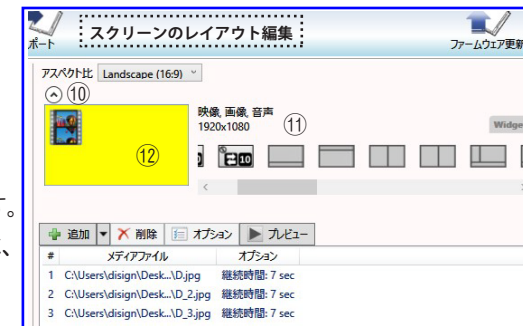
ポート

スクリーンのレイアウト編集

ファームウェア更新

アスペクト比 Landscape (16:9)

⑩

映像, 画像, 音声
1920x1080

⑪

⑫

Widge

10

。
、

追加 ▾ ✕ 削除 オプション ▶ プレビュー

| # | メディアファイル | オプション |
|---|---|---|
| 1 | C:\Users\disign\Desk...\D.jpg | 継続時間: 7 sec |
| 2 | C:\Users\disign\Desk...\D_2.jpg | 継続時間: 7 sec |
| 3 | C:\Users\disign\Desk...\D_3.jpg | 継続時間: 7 sec |